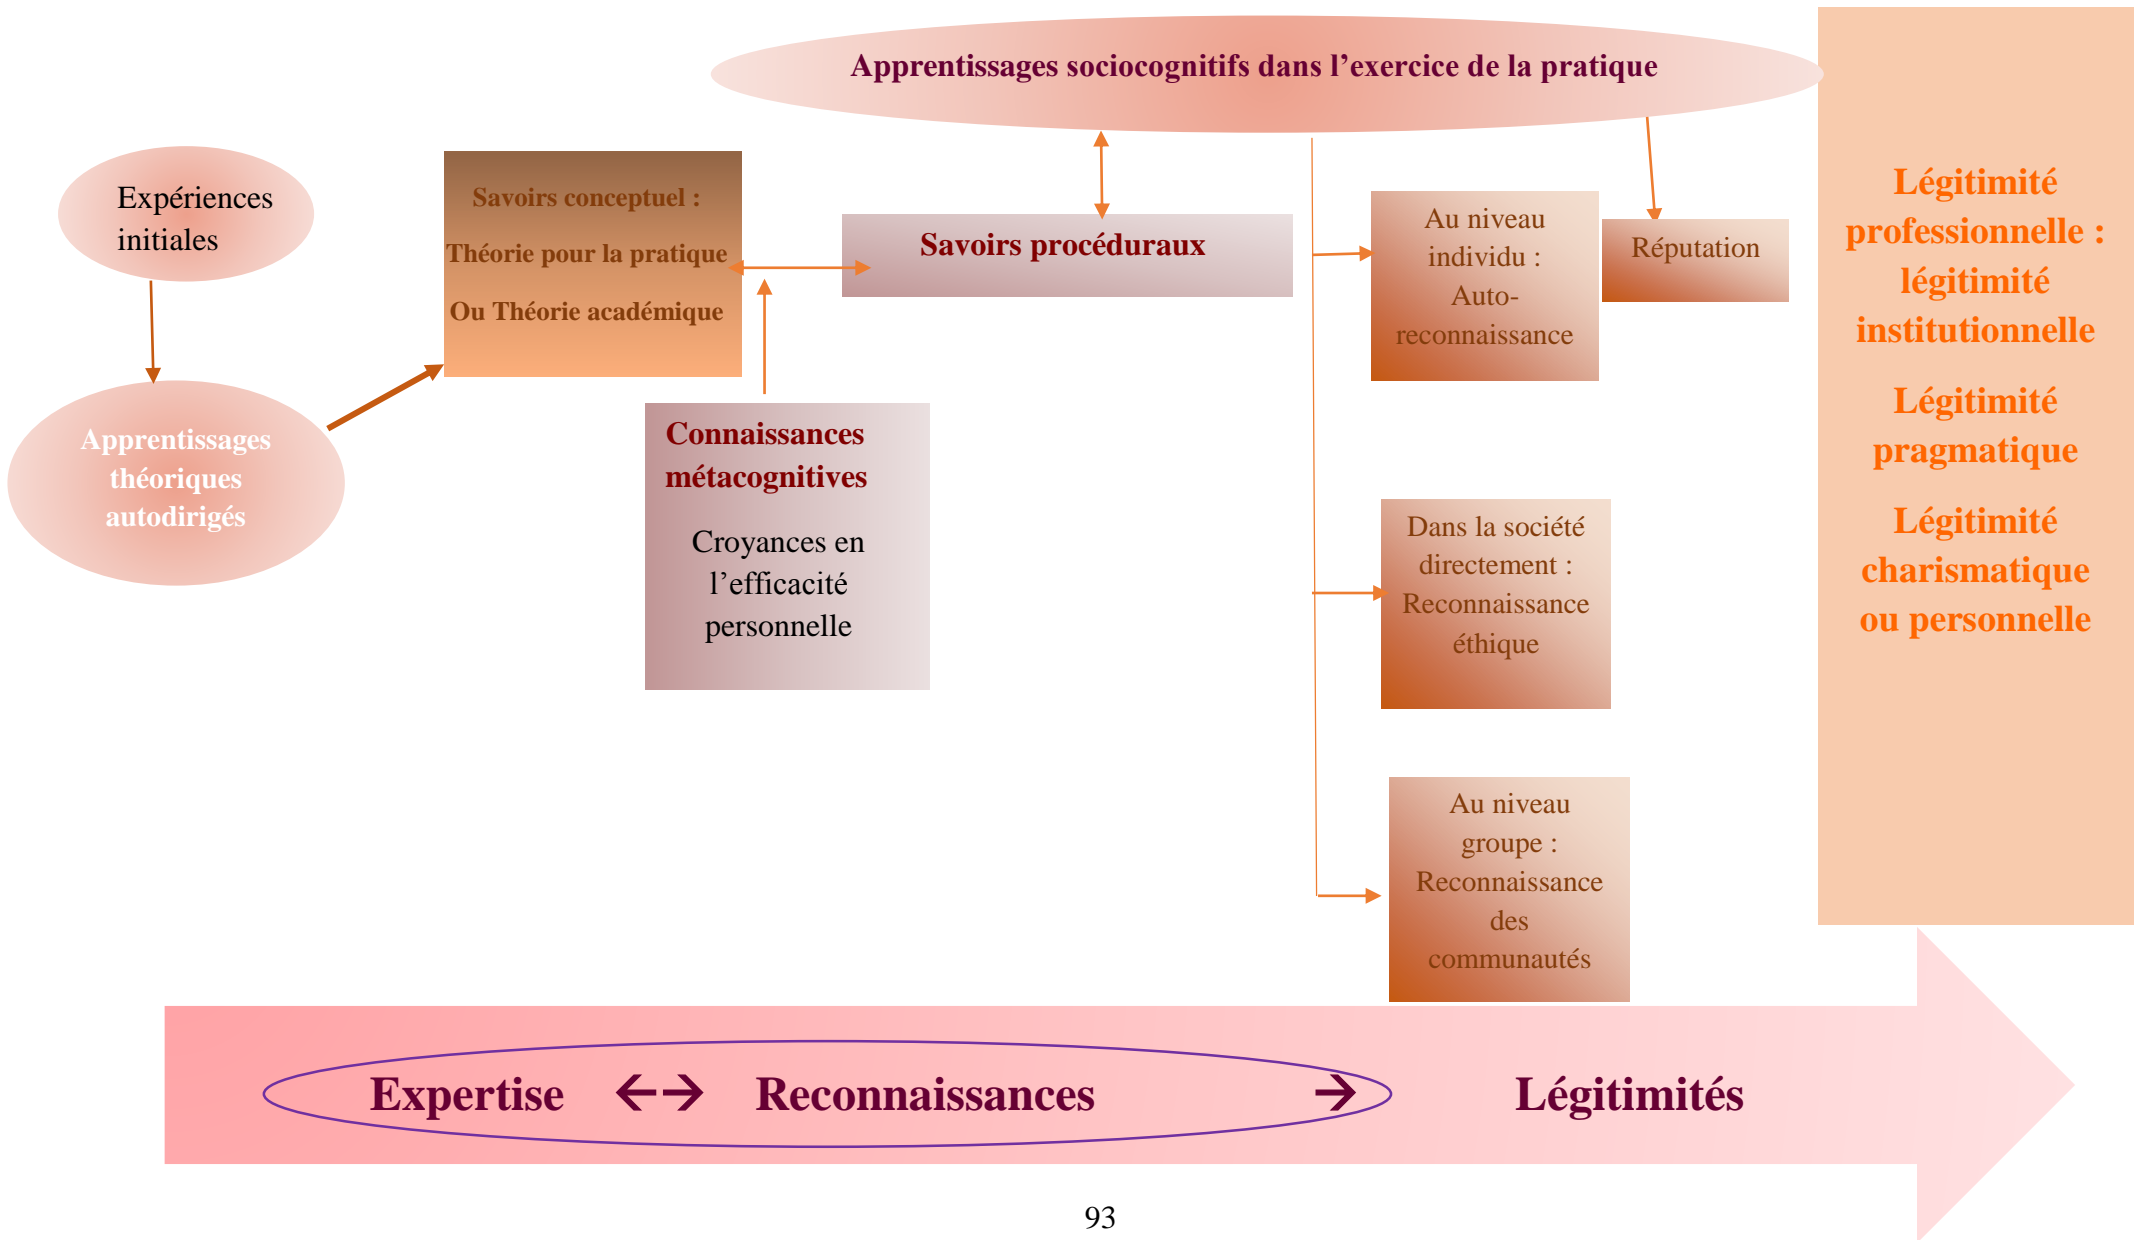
Apprentissages sociocognitifs dans l'exercice de la pratique

Expériences initiales

Apprentissages théoriques autodirigés

Savoirs conceptuel :

Théorie pour la pratique

Ou Théorie académique

Savoirs procéduraux

Connaissances métacognitives

Croyances en l'efficacité personnelle

Au niveau individu : Auto-reconnaissance

Réputation

Dans la société directement : Reconnaissance éthique

Au niveau groupe : Reconnaissance des communautés

Légitimité professionnelle : légitimité institutionnelle

Légitimité pragmatique

Légitimité charismatique ou personnelle

Expertise ←→ Reconnaissances → Légitimités

93